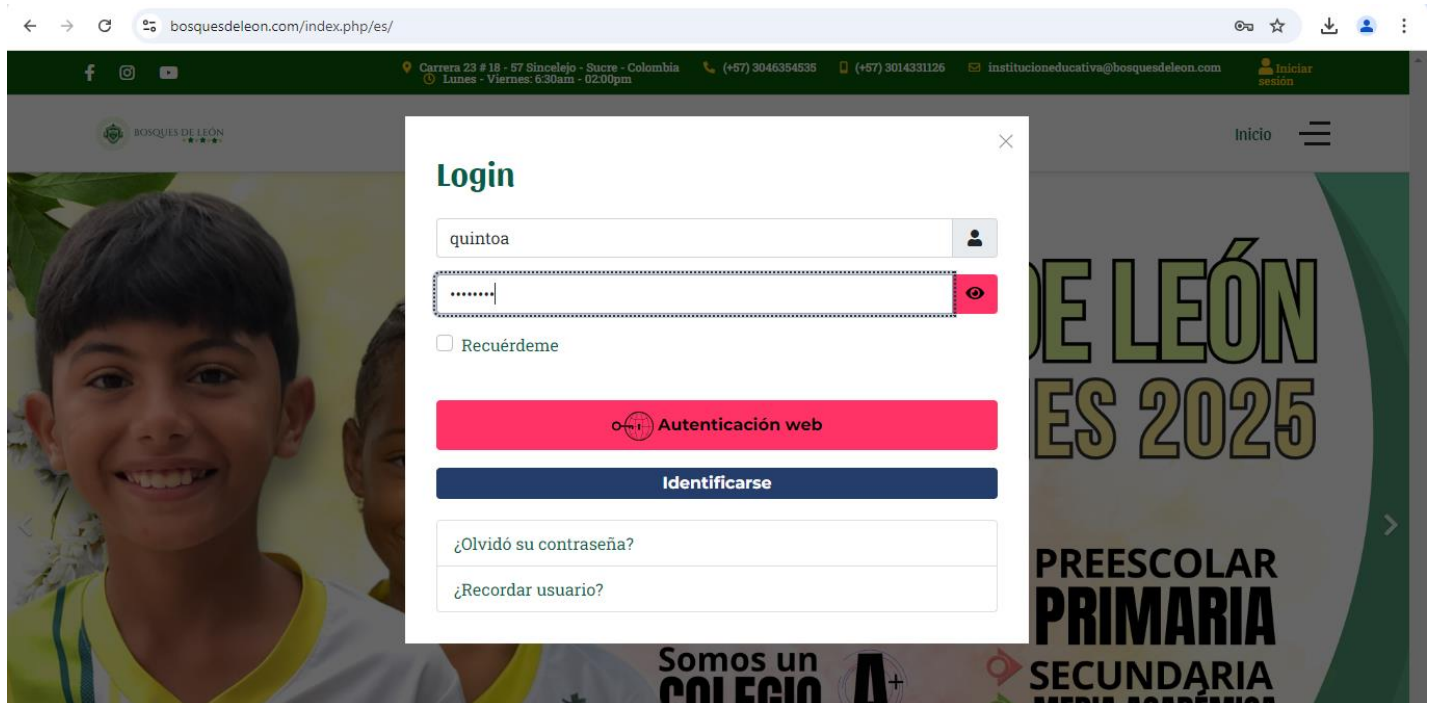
bosquesdeleon.com/index.php/es/

Carrera 23 # 18 - 57 Sincelejo - Sucre - Colombia
Lunes - Viernes: 6:30am - 02:00pm
(+57) 3046354535
(+57) 3014331126
institucioneducativa@bosquesdeleon.com
Iniciar sesión

BOSQUES DE LEÓN

Inicio

Login

quintoa

••••••••

Recuérdeme

Autenticación web

Identificarse

¿Olvidó su contraseña?

¿Recordar usuario?

DE LEÓN
ES 2025

PREESCOLAR
PRIMARIA
SECUNDARIA

Somos un
COLEGIO A+